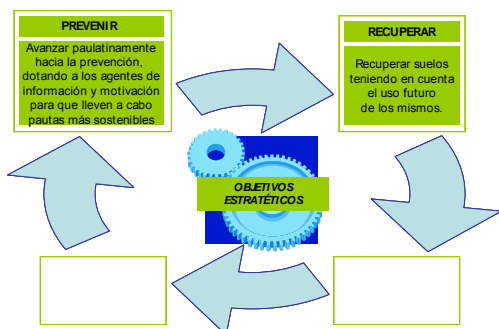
PREVENIR

Avanzar paulatinamente hacia la prevención, dotando a los agentes de información y motivación para que lleven a cabo pautas más sostenibles

RECUPERAR

Recuperar suelos teniendo en cuenta el uso futuro de los mismos.

OBJETIVOS ESTRATÉGICOS